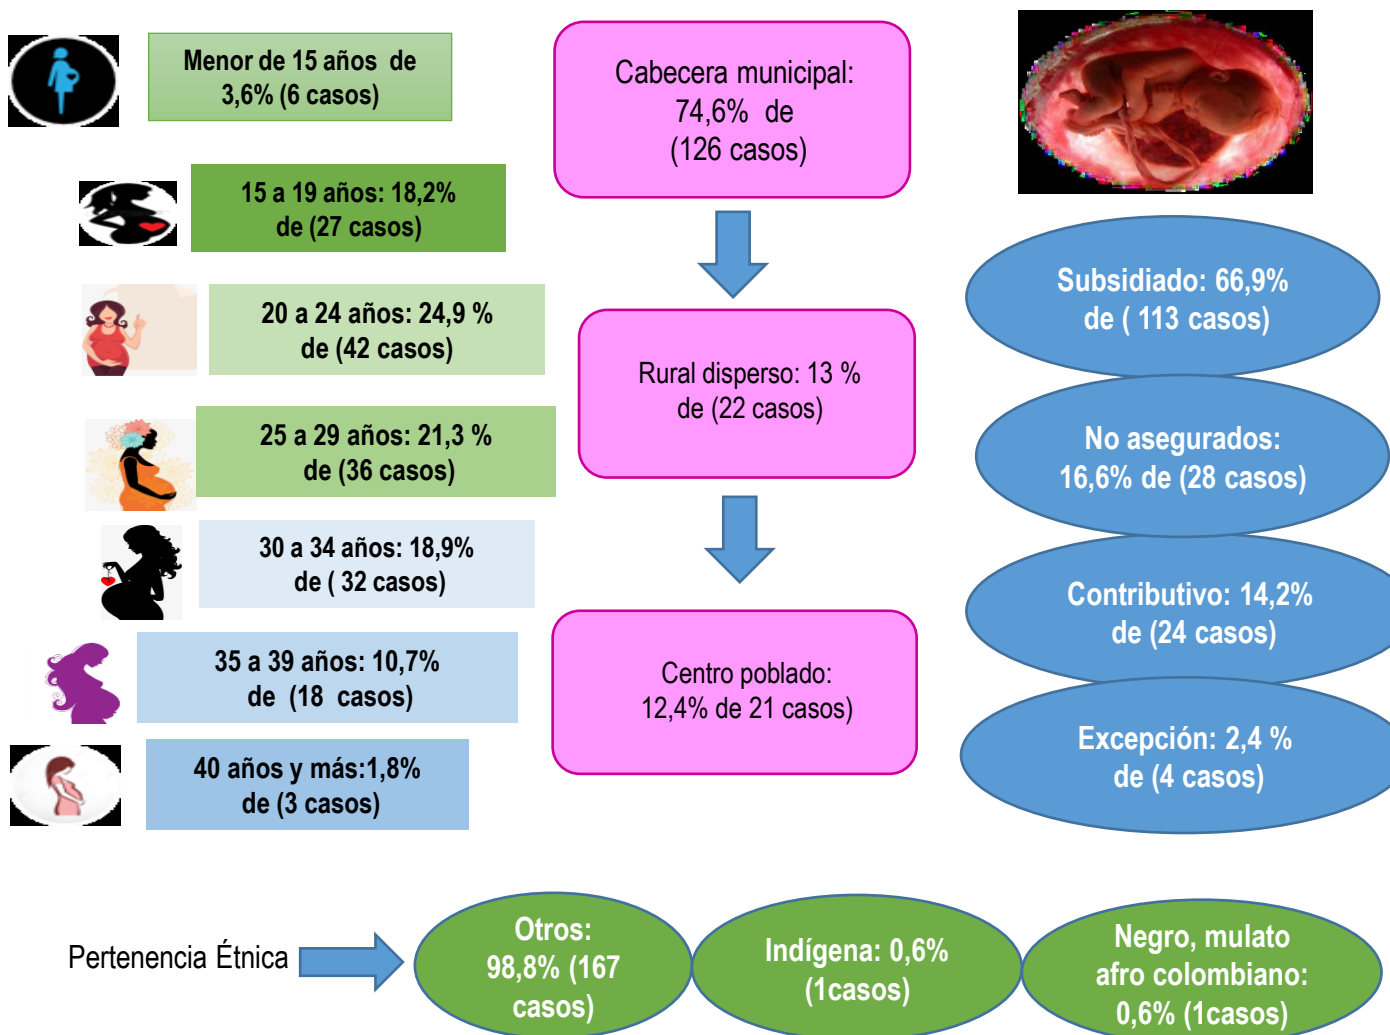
Menor de 15 años de 3,6% (6 casos)

15 a 19 años: 18,2% de (27 casos)

20 a 24 años: 24,9 % de (42 casos)

25 a 29 años: 21,3 % de (36 casos)

30 a 34 años: 18,9% de ( 32 casos)

35 a 39 años: 10,7% de (18 casos)

40 años y más:1,8% de (3 casos)

Cabecera municipal: 74,6% de (126 casos)

Rural disperso: 13 % de (22 casos)

Centro poblado: 12,4% de 21 casos)

Subsidiado: 66,9% de ( 113 casos)

No asegurados: 16,6% de (28 casos)

Contributivo: 14,2% de (24 casos)

Excepción: 2,4 % de (4 casos)

Pertenencia Étnica

Otros: 98,8% (167 casos)

Indígena: 0,6% (1casos)

Negro, mulato afro colombiano: 0,6% (1casos)